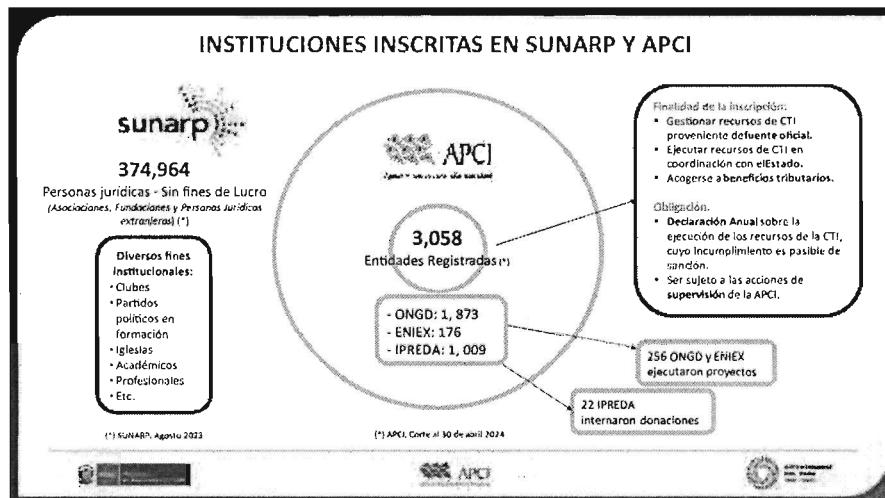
INSTITUCIONES INSCRITAS EN SUNARP Y APCI

sunarp

374,964

Personas jurídicas - Sin fines de Lucro (Asociaciones, Fundaciones y Personas Jurídicas extranjeras) (*)

Diversos fines institucionales:
• Clubes
• Partidos políticos en formación
• Iglesias
• Académicos
• Profesionales
• Etc.

(*) SUNARP, Agosto 2023

APCI

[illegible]

3,058
Entidades Registradas (*)

- ONGD: 1, 873
- ENIEX: 176
- IPREDA: 1, 009

(*) APCI, Corte al 30 de abril 2024

Finalidad de la inscripción:
• Gestionar recursos de CTI proveniente defuente oficial.
• Ejecutar recursos de CTI en coordinación con elEstado.
• Acogerse a beneficios tributarios.

Obligación.
• Declaración Anual sobre la ejecución de los recursos de la CTI, cuyo incumplimiento es pasible de sanción.
• Ser sujeto a las acciones de supervisión de la APCI.

256 ONGD y ENIEX ejecutaron proyectos

22 IPREDA internaron donaciones

APCI

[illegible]